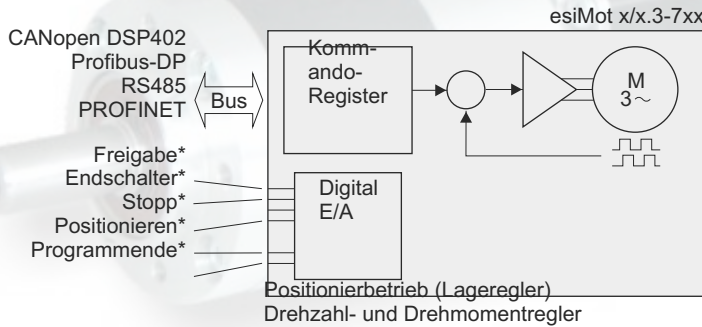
esiMot x/x.3-7xx

CANopen DSP402
Profibus-DP
RS485
PROFINET

Bus

Kommando-Register

M
3~

Freigabe*
Endschalter*
Stopp*
Positionieren*
Programmende*

Digital
E/A

Positionierbetrieb (Lageregler)
Drehzahl- und Drehmomentregler